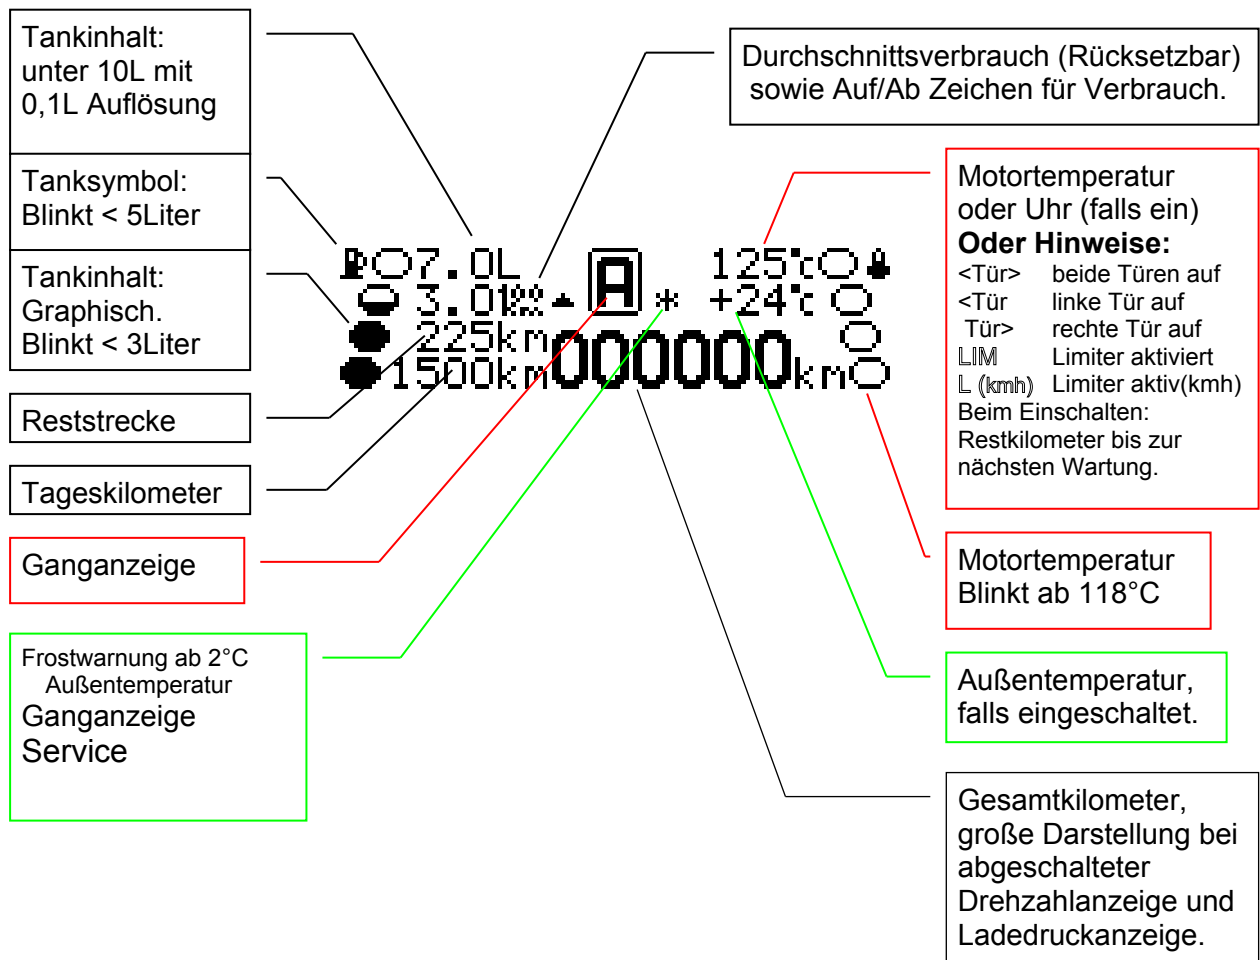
Tankinhalt: unter 10L mit 0,1L Auflösung

Tanksymbol: Blinkt < 5Liter

Tankinhalt: Graphisch. Blinkt < 3Liter

Reststrecke

Tageskilometer

Ganganzeige

Frostwarnung ab 2°C Außentemperatur
Ganganzeige
Service

Durchschnittsverbrauch (Rücksetzbar) sowie Auf/Ab Zeichen für Verbrauch.

07.0L
3.0l
225km
1500km
A
*
125°C
+24°C
000000km

Motortemperatur oder Uhr (falls ein)
Oder Hinweise:
<Tür> beide Türen auf
<Tür linke Tür auf
Tür> rechte Tür auf
LIM Limiter aktiviert
L (kmh) Limiter aktiv(kmh)
Beim Einschalten: Restkilometer bis zur nächsten Wartung.

Motortemperatur Blinkt ab 118°C

Außentemperatur, falls eingeschaltet.

Gesamtkilometer, große Darstellung bei abgeschalteter Drehzahlanzeige und Ladedruckanzeige.